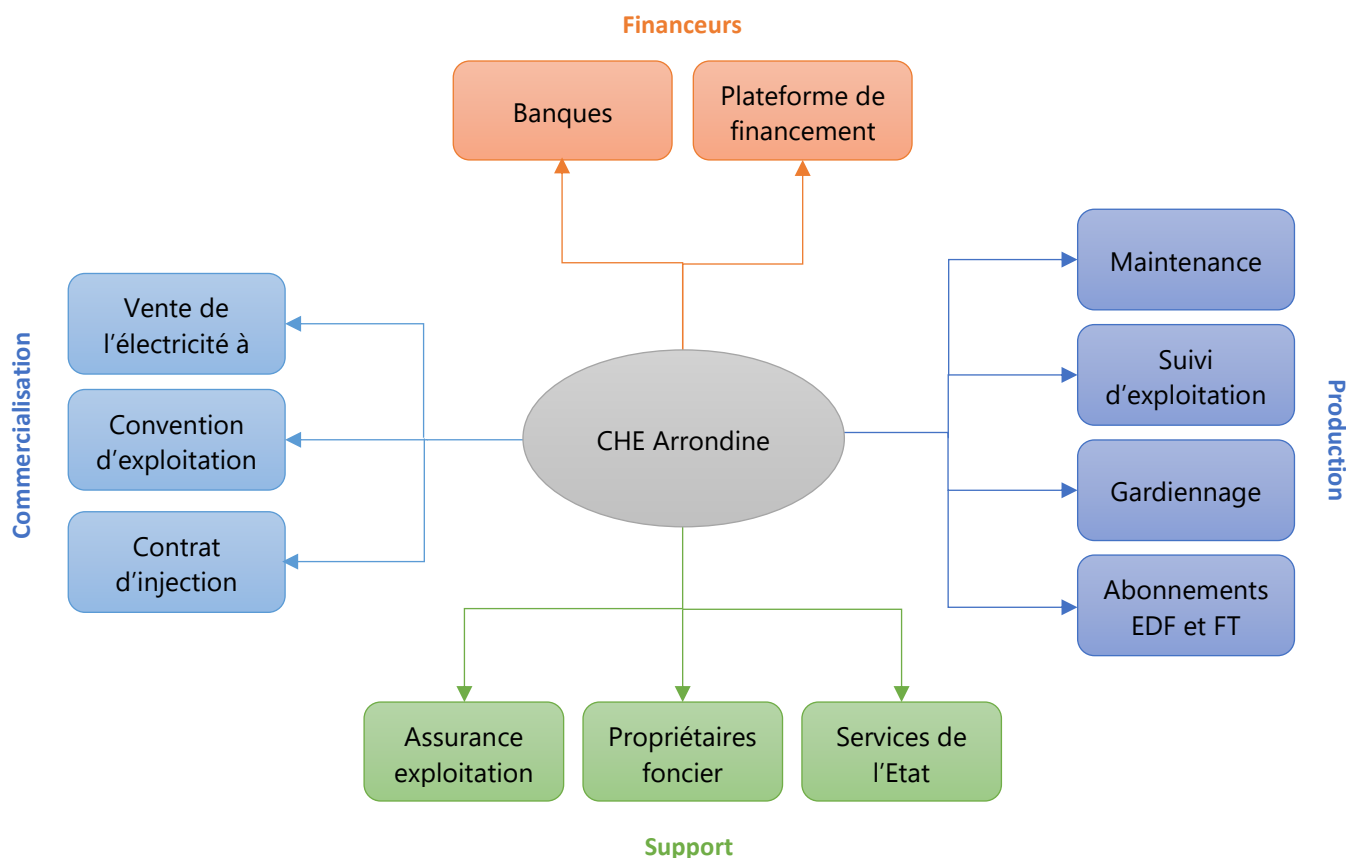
Financeurs

Banques

Plateforme de financement

Commercialisation

Vente de l’électricité à

Convention d’exploitation

Contrat d’injection

CHE Arrondine

Production

Maintenance

Suivi d’exploitation

Gardiennage

Abonnements EDF et FT

Assurance exploitation

Propriétaires foncier

Services de l’Etat

Support